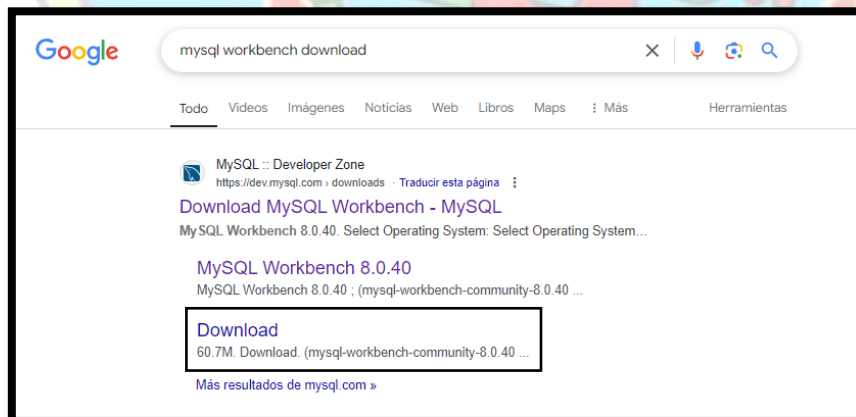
Google

mysql workbench download

Todo Videos Imágenes Noticias Web Libros Maps ⋮ Más Herramientas

MySQL :: Developer Zone
https://dev.mysql.com › downloads · Traducir esta página

Download MySQL Workbench - MySQL

MySQL Workbench 8.0.40. Select Operating System: Select Operating System...

MySQL Workbench 8.0.40

MySQL Workbench 8.0.40 ; (mysql-workbench-community-8.0.40 ...

Download

60.7M. Download. (mysql-workbench-community-8.0.40 ...

Más resultados de mysql.com »